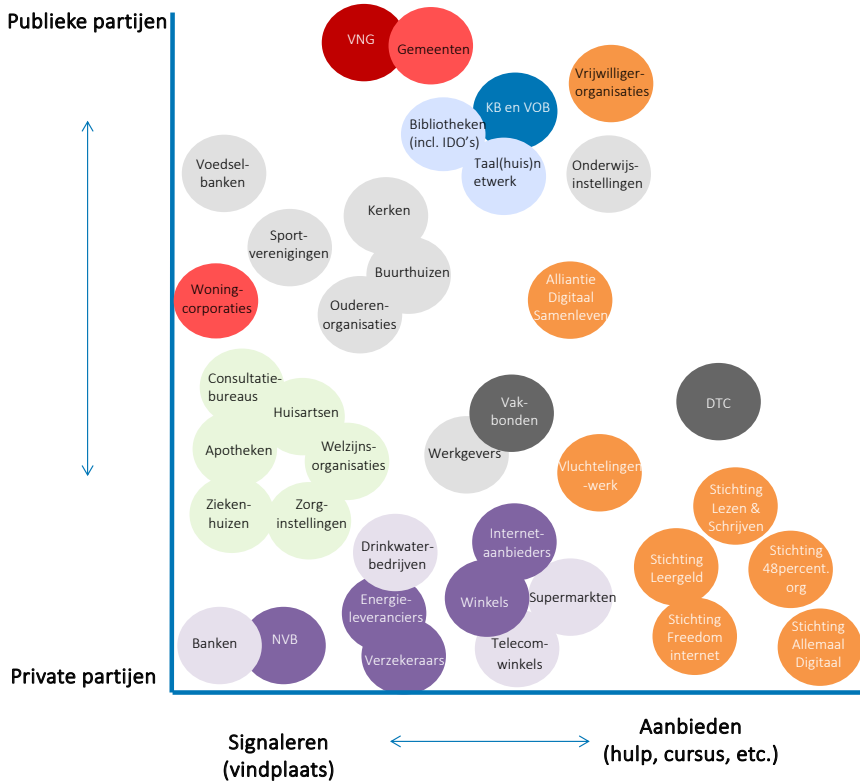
Publieke partijen

VNG

Gemeenten

Vrijwilligerorganisaties

KB en VOB

Bibliotheken (incl. IDO's)

Taal(huis)netwerk

Onderwijsinstellingen

Voedselbanken

Kerken

Sportverenigingen

Buurthuizen

Woningcorporaties

Ouderenorganisaties

Alliantie Digitaal Samenleven

Consultatiebureaus

Huisartsen

Apotheken

Welzijnsorganisaties

Ziekenhuizen

Zorginstellingen

Vakbonden

Werkgevers

DTC

Vluchtelingen-werk

Stichting Lezen & Schrijven

Drinkwaterbedrijven

Internetaanbieders

Stichting Leergeld

Stichting 48percent.org

Energieleveranciers

Winkels

Supermarkten

Stichting Freedom internet

Banken

NVB

Verzekeraars

Telecomwinkels

Stichting Allemaal Digitaal

Private partijen

Signaleren (vindplaats)

Aanbieden (hulp, cursus, etc.)